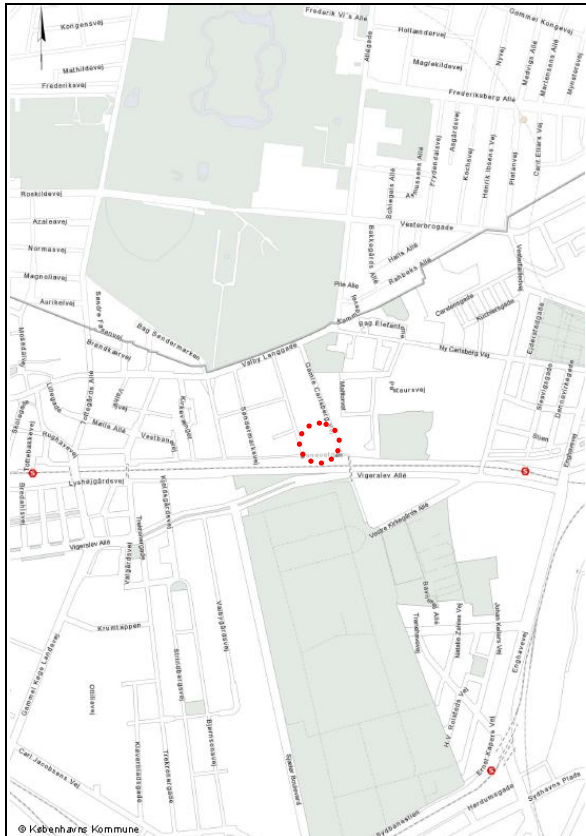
Kongensvej
Frederik VI's Allé
Gammel Kongevej
Hollændervej
Mathildevej
Allégade
Frederiksvej
Maglekildevej
Nyvej
Madvigs Allé
Martensens Allé
Mynstersvej
Frederiksberg Alle
Roskildevej
Azaleavej
Normavej
Magnoliavej
Aurikelvej
Schlegels Allé
Asmussens Allé
Frydendalsvej
Kochsvej
Henrik Ibsens Vej
Platanvej
Carl Bernhards Vej
Vesterbrogade
Bakkegårds Allé
Hørs Allé
Rahbeks Allé
Pile Allé
Søndre Fasanvej
Bag Søndermarken
Valby Langgade
Bag Elefanterne
Carlsbergvej
Kirkegårdsvej
Ny Carlsberg Vej
Enghavevej
Brøndkærvej
Gamle Carlsberg Vej
Pasteursvej
Lilliegade
Mellemvej
Søndermarksvej
Vesterbrogade
Slovnsgade
Mølle Allé
Vestbanevej
Sloan
Enghavevej
Toftebakkevej
Lyshøjgårdsvej
Vigerslev Allé
Vestre Kirkegårds Allé
Vigerslev Allé
Vigerslev Vej
Kirkegårdsvej
Valbygårdsvej
Krumtappen
Ottilievej
Gammel Køge Landevej
Carl Jacobsens Vej
Kleverensgade
Trekronergade
Bjørnsonsvej
Sydhavsvej
Harbourvej
Enghavevej
Johan Kellers Vej
Mozarts Plads
H. C. Ørsteds Vej
Sydhavns Plads
Hørdumsgade
© Københavns Kommune